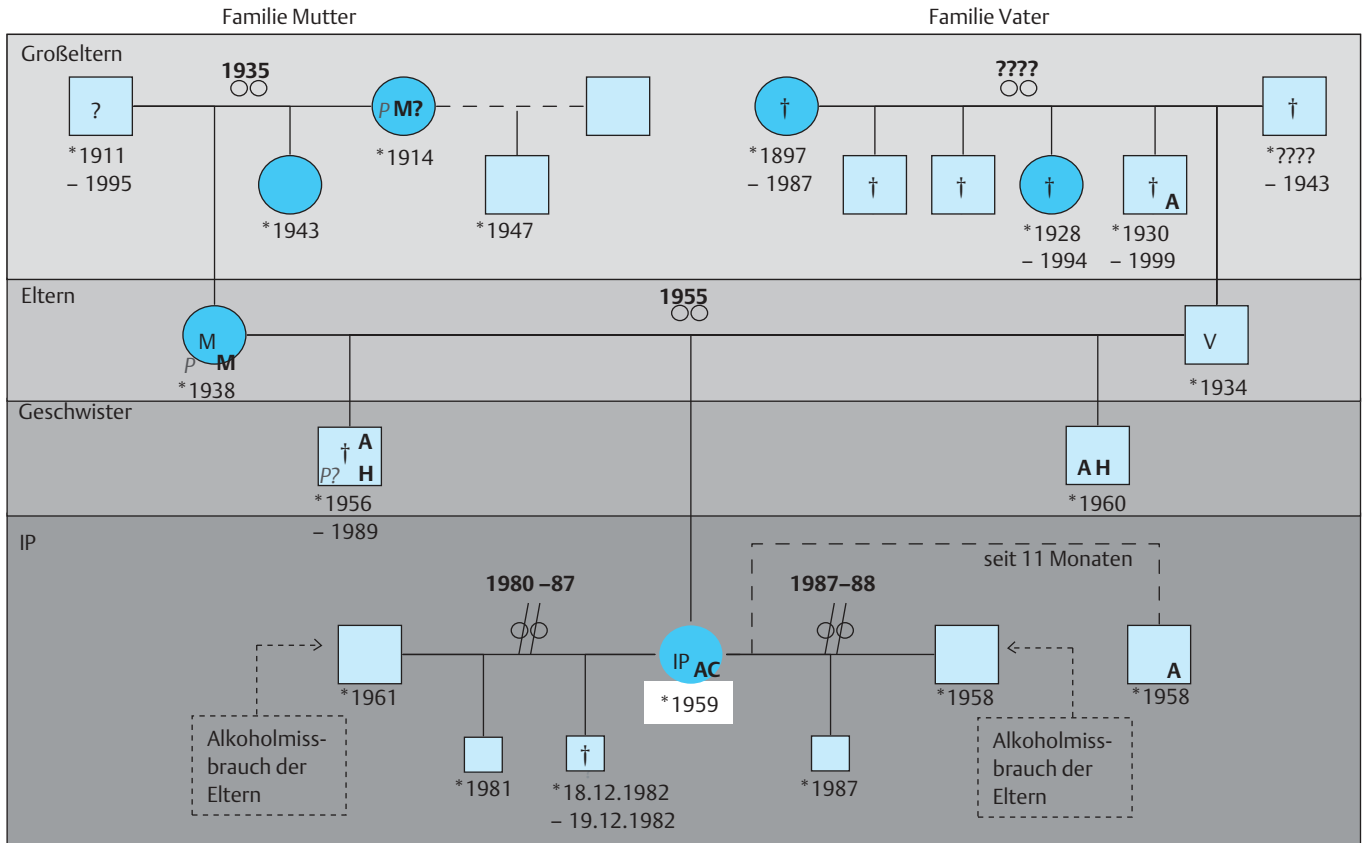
Familie Mutter

Familie Vater

Großeltern

1935

?

*1911 – 1995

*1943

P M?

*1914

*1947

????

†

*1897 – 1987

†

†

†

*1928 – 1994

† A

*1930 – 1999

†

*???? – 1943

Eltern

1955

M

P M

*1938

V

*1934

Geschwister

† A

P? H

*1956 – 1989

A H

*1960

IP

seit 11 Monaten

1980 –87

1987–88

*1961

IP AC

*1959

*1958

A

*1958

Alkoholmissbrauch der Eltern

*1981

†

*18.12.1982 – 19.12.1982

*1987

Alkoholmissbrauch der Eltern